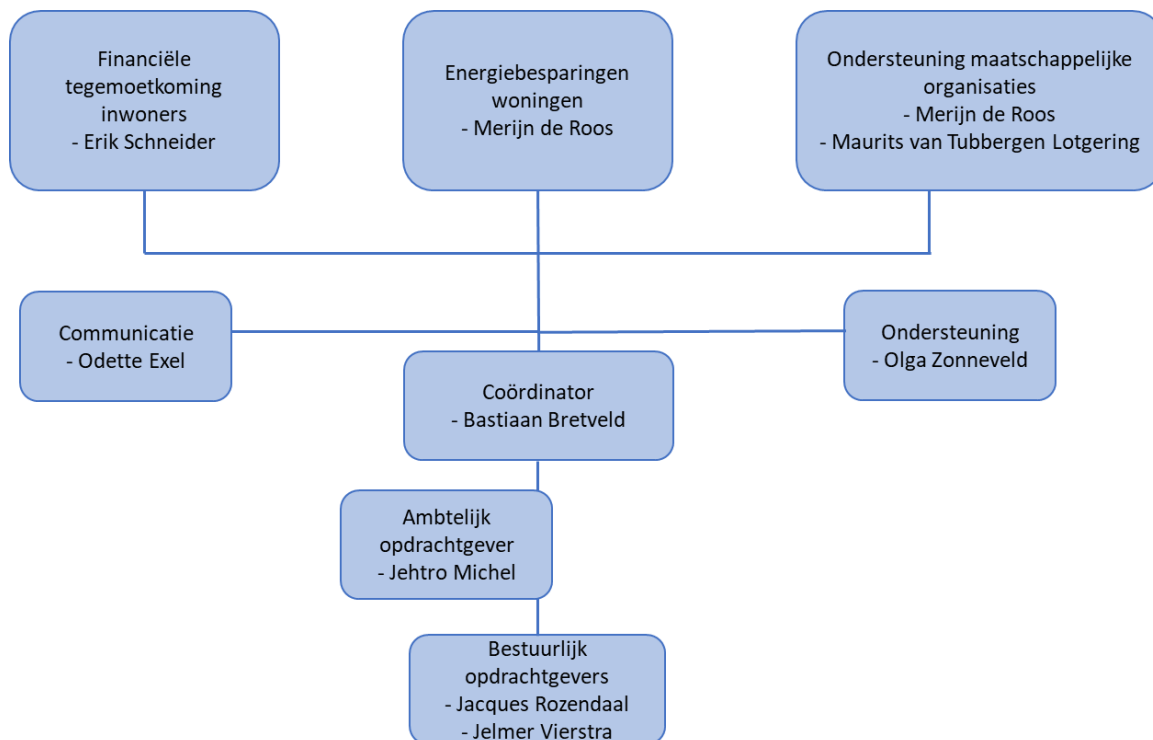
Financiële tegemoetkoming inwoners
- Erik Schneider

Energiebesparingen woningen
- Merijn de Roos

Ondersteuning maatschappelijke organisaties
- Merijn de Roos
- Maurits van Tubbergen Lotgering

Communicatie
- Odette Exel

Ondersteuning
- Olga Zonneveld

Coördinator
- Bastiaan Bretveld

Ambtelijk opdrachtgever
- Jehtro Michel

Bestuurlijk opdrachtgevers
- Jacques Rozendaal
- Jelmer Vierstra